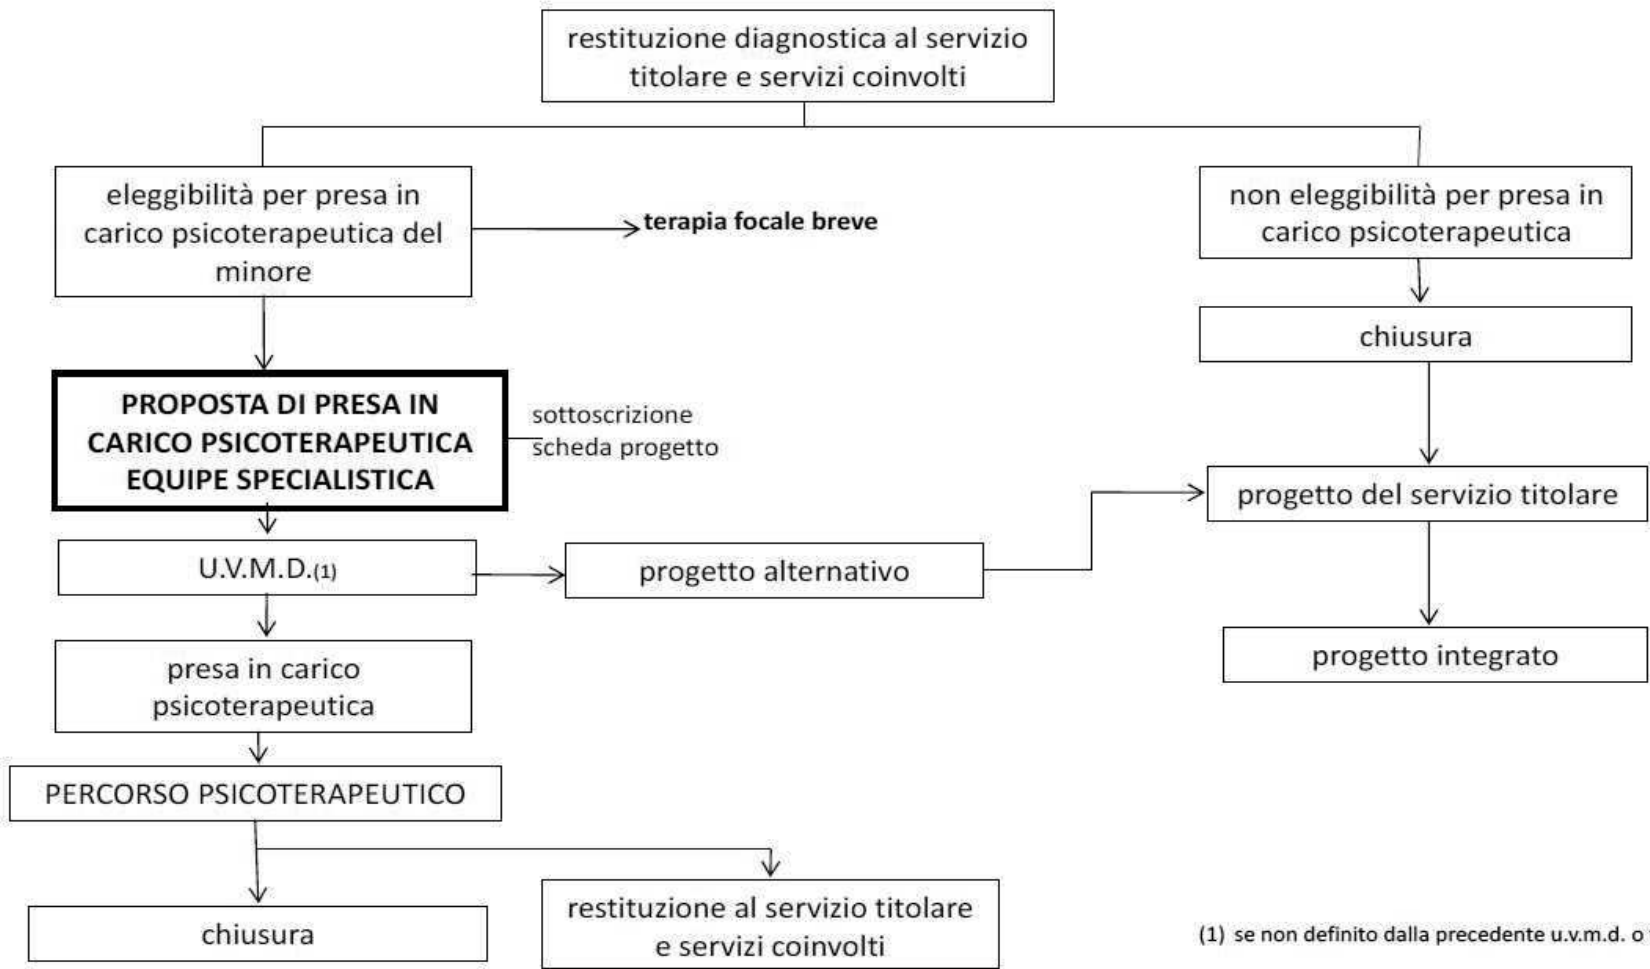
restituzione diagnostica al servizio titolare e servizi coinvolti

eleggibilità per presa in carico psicoterapeutica del minore

terapia focale breve

non eleggibilità per presa in carico psicoterapeutica

chiusura

PROPOSTA DI PRESA IN CARICO PSICOTERAPEUTICA EQUIPE SPECIALISTICA

sottoscrizione scheda progetto

progetto del servizio titolare

U.V.M.D.(1)

progetto alternativo

progetto integrato

presa in carico psicoterapeutica

PERCORSO PSICOTERAPEUTICO

chiusura

restituzione al servizio titolare e servizi coinvolti

(1) se non definito dalla precedente u.v.m.d. o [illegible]